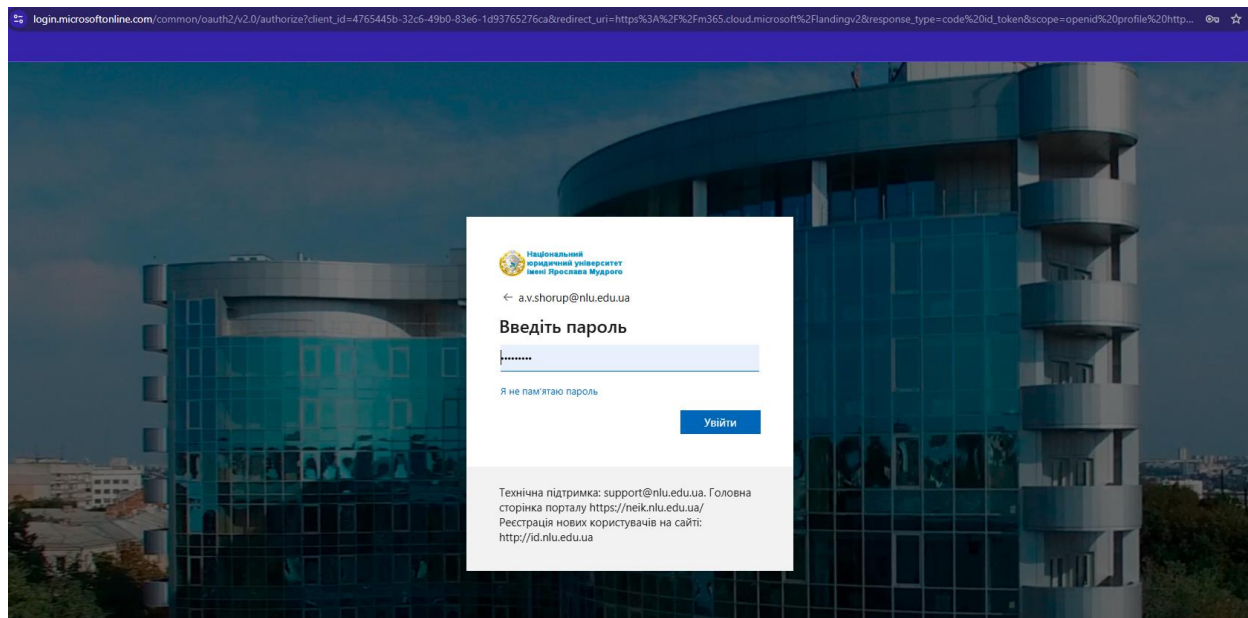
login.microsoftonline.com/common/oauth2/v2.0/authorize?client_id=4765445b-32c6-49b0-83e6-1d93765276ca&redirect_uri=https%3A%2F%2Fm365.cloud.microsoft%2Flandingv2&response_type=code%20id_token&scope=openid%20profile%20http...

Національний юридичний університет імені Ярослава Мудрого

← a.v.shorup@nlu.edu.ua

Введіть пароль

•••••••••

Я не пам'ятаю пароль

Увійти

Технічна підтримка: support@nlu.edu.ua. Головна сторінка порталу https://neik.nlu.edu.ua/
Реєстрація нових користувачів на сайті: http://id.nlu.edu.ua